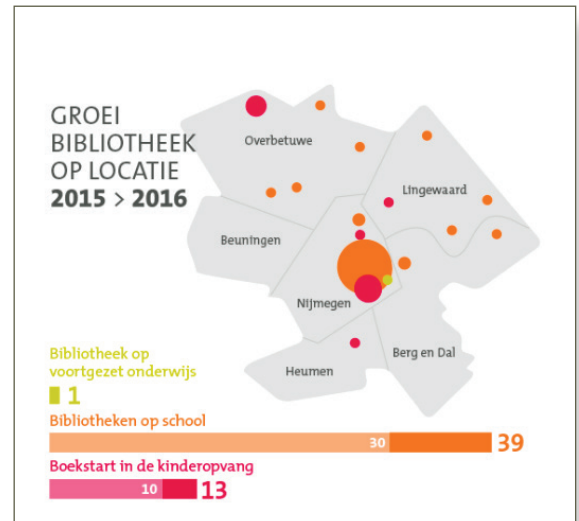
GROEI
BIBLIOTHEEK
OP LOCATIE
2015 > 2016

Overbetuwe

Lingewaard

Beuningen

Nijmegen

Berg en Dal

Heumen

Bibliotheek op voortgezet onderwijs

1

Bibliotheken op school

30 39

Boekstart in de kinderopvang

10 13